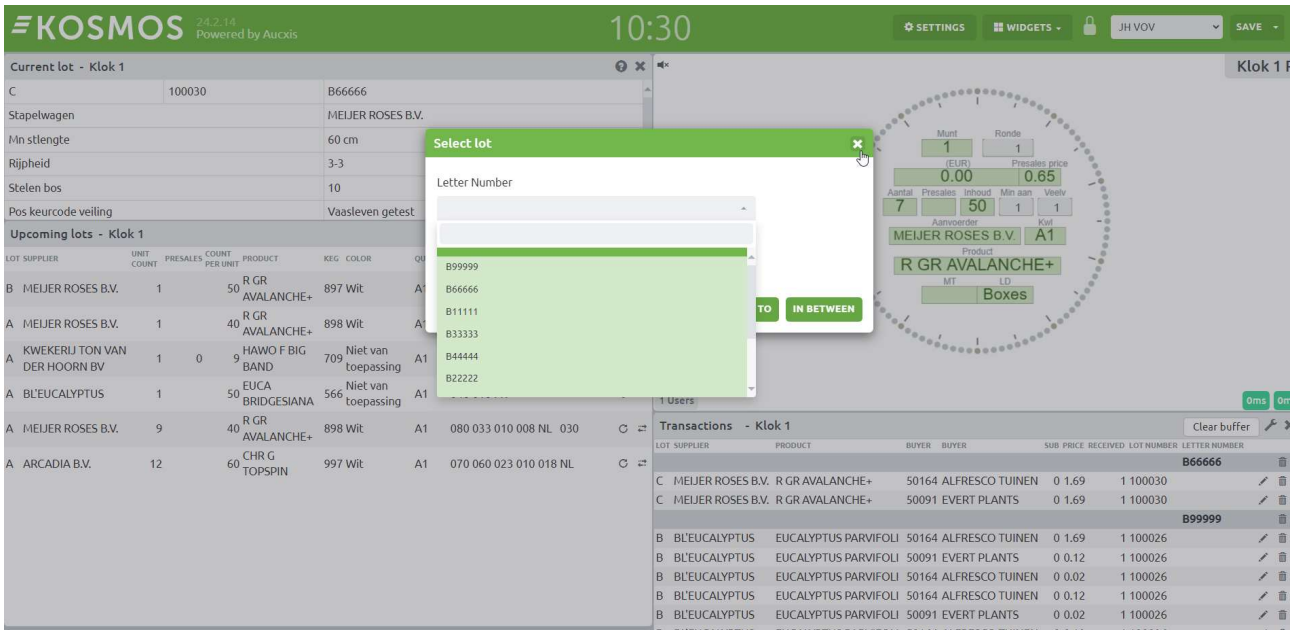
KOSMOS 24.2.14 Powered by Aucxis

10:30

SETTINGS WIDGETS JH VOV SAVE

Current lot - Klok 1

| C | 100030 | B66666 |
|---|---|---|
| Stapelwagen | | MEIJER ROSES B.V. |
| Mn stlengte | | 60 cm |
| Rijpheid | | 3-3 |
| Stelen bos | | 10 |
| Pos keurcode veiling | | Vaasleven getest |

Upcoming lots - Klok 1

| LOT | SUPPLIER | UNIT COUNT | PRESALES | COUNT PER UNIT | PRODUCT | KEG | COLOR | QU | | |
|---|---|---|---|---|---|---|---|---|---|---|
| B | MEIJER ROSES B.V. | 1 | | 50 | R GR AVALANCHE+ | 897 | Wit | A1 | | |
| A | MEIJER ROSES B.V. | 1 | | 40 | R GR AVALANCHE+ | 898 | Wit | A1 | | |
| A | KWEKERIJ TON VAN DER HOORN BV | 1 | 0 | 9 | HAWO F BIG BAND | 709 | Niet van toepassing | A1 | | |
| A | BL'EUCALYPTUS | 1 | | 50 | EUCA BRIDGESIANA | 566 | Niet van toepassing | A1 | | |
| A | MEIJER ROSES B.V. | 9 | | 40 | R GR AVALANCHE+ | 898 | Wit | A1 | 080 033 010 008 NL 030 | |
| A | ARCADIA B.V. | 12 | | 60 | CHR G TOPSPIN | 997 | Wit | A1 | 070 060 023 010 018 NL | |

Select lot

Letter Number

B99999
B66666
B11111
B33333
B44444
B22222

TO IN BETWEEN

Klok 1 F

Munt 1 Ronde 1
(EUR) 0.00 Presales price 0.65
Aantal 7 Presales Inhoud 50 Min aan 1 Veelv 1
Aanvoerder MEIJER ROSES B.V. Kwl A1
Product R GR AVALANCHE+
MT LD Boxes

1 Users

0ms 0m

Transactions - Klok 1

Clear buffer

| LOT | SUPPLIER | PRODUCT | BUYER | BUYER | SUB | PRICE | RECEIVED | LOT NUMBER | LETTER NUMBER |
|---|---|---|---|---|---|---|---|---|---|
| | | | | | | | | | B66666 |
| C | MEIJER ROSES B.V. | R GR AVALANCHE+ | 50164 | ALFRESCO TUINEN | 0 | 1.69 | 1 | 100030 | |
| C | MEIJER ROSES B.V. | R GR AVALANCHE+ | 50091 | EVERT PLANTS | 0 | 1.69 | 1 | 100030 | |
| | | | | | | | | | B99999 |
| B | BL'EUCALYPTUS | EUCALYPTUS PARVIFOLI | 50164 | ALFRESCO TUINEN | 0 | 1.69 | 1 | 100026 | |
| B | BL'EUCALYPTUS | EUCALYPTUS PARVIFOLI | 50091 | EVERT PLANTS | 0 | 0.12 | 1 | 100026 | |
| B | BL'EUCALYPTUS | EUCALYPTUS PARVIFOLI | 50164 | ALFRESCO TUINEN | 0 | 0.02 | 1 | 100026 | |
| B | BL'EUCALYPTUS | EUCALYPTUS PARVIFOLI | 50164 | ALFRESCO TUINEN | 0 | 0.12 | 1 | 100026 | |
| B | BL'EUCALYPTUS | EUCALYPTUS PARVIFOLI | 50091 | EVERT PLANTS | 0 | 0.02 | 1 | 100026 | |